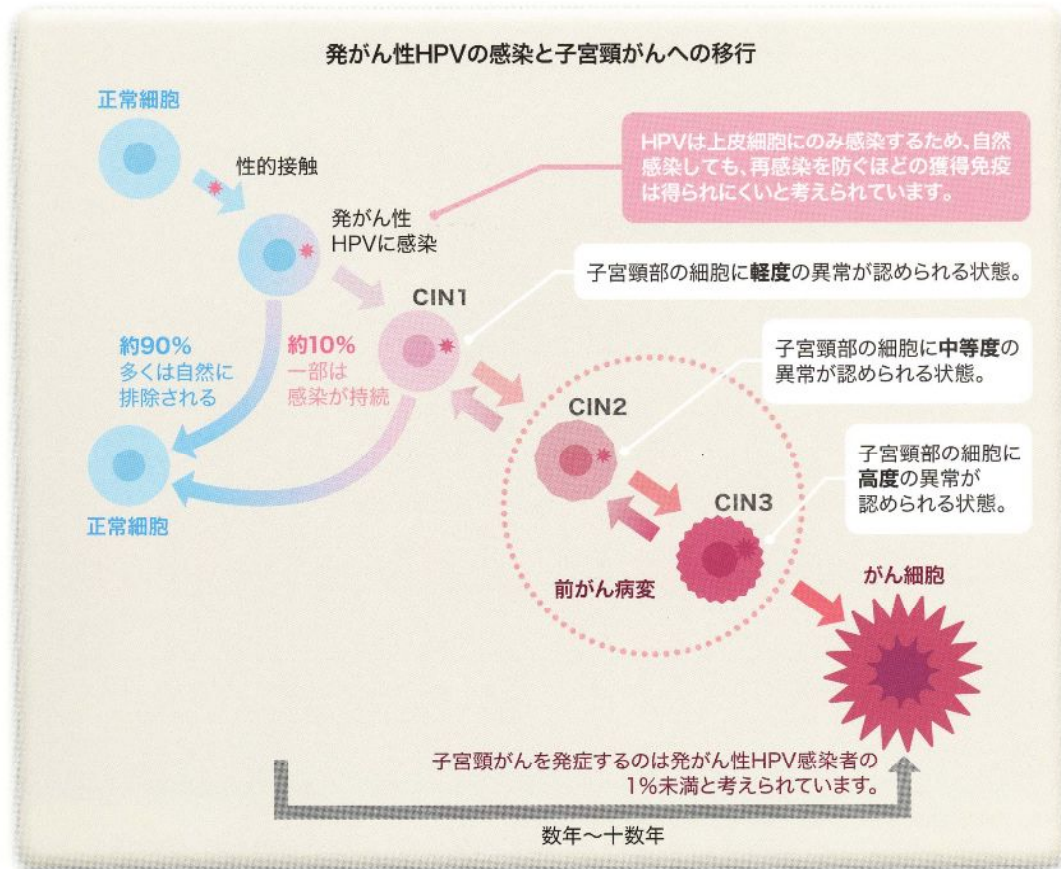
発がん性HPVの感染と子宮頸がんへの移行

正常細胞

性的接触

発がん性
HPVに感染

HPVは上皮細胞にのみ感染するため、自然感染しても、再感染を防ぐほどの獲得免疫は得られにくいと考えられています。

CIN1

子宮頸部の細胞に軽度の異常が認められる状態。

約90%
多くは自然に
排除される

約10%
一部は
感染が持続

子宮頸部の細胞に中等度の異常が認められる状態。

CIN2

子宮頸部の細胞に高度の異常が認められる状態。

CIN3

正常細胞

前がん病変

がん細胞

子宮頸がんを発症するのは発がん性HPV感染者の1%未満と考えられています。

数年〜十数年